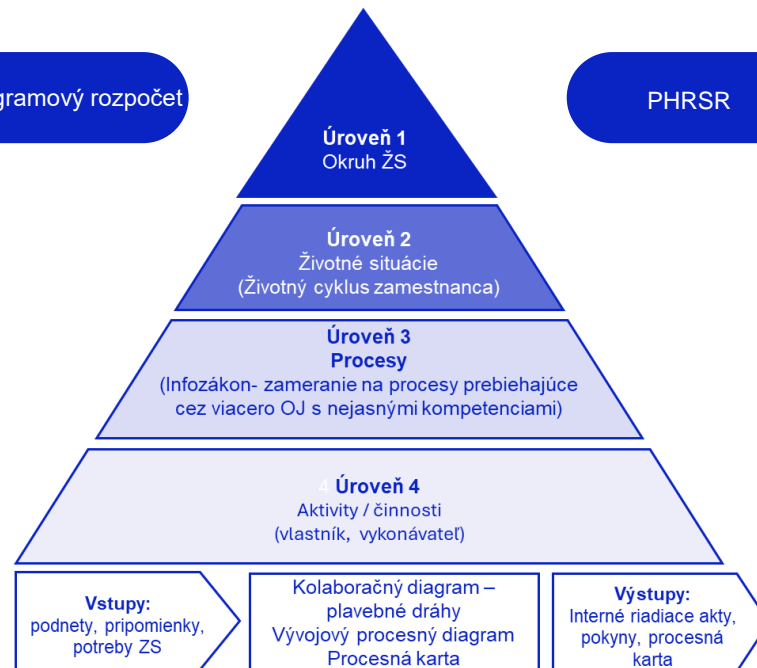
gramový rozpočet

PHRSR

Úroveň 1
Okruh ŽS

Úroveň 2
Životné situácie
(Životný cyklus zamestnanca)

Úroveň 3
Procesy
(Infozákon- zameranie na procesy prebiehajúce cez viacero OJ s nejasnými kompetenciami)

4 Úroveň 4
Aktivity / činnosti
(vlastník, vykonávateľ)

Vstupy:
podnety, pripomienky, potreby ZS

Kolaboračný diagram – plavebné dráhy
Vývojový procesný diagram
Procesná karta

Výstupy:
Interné riadiace akty, pokyny, procesná karta